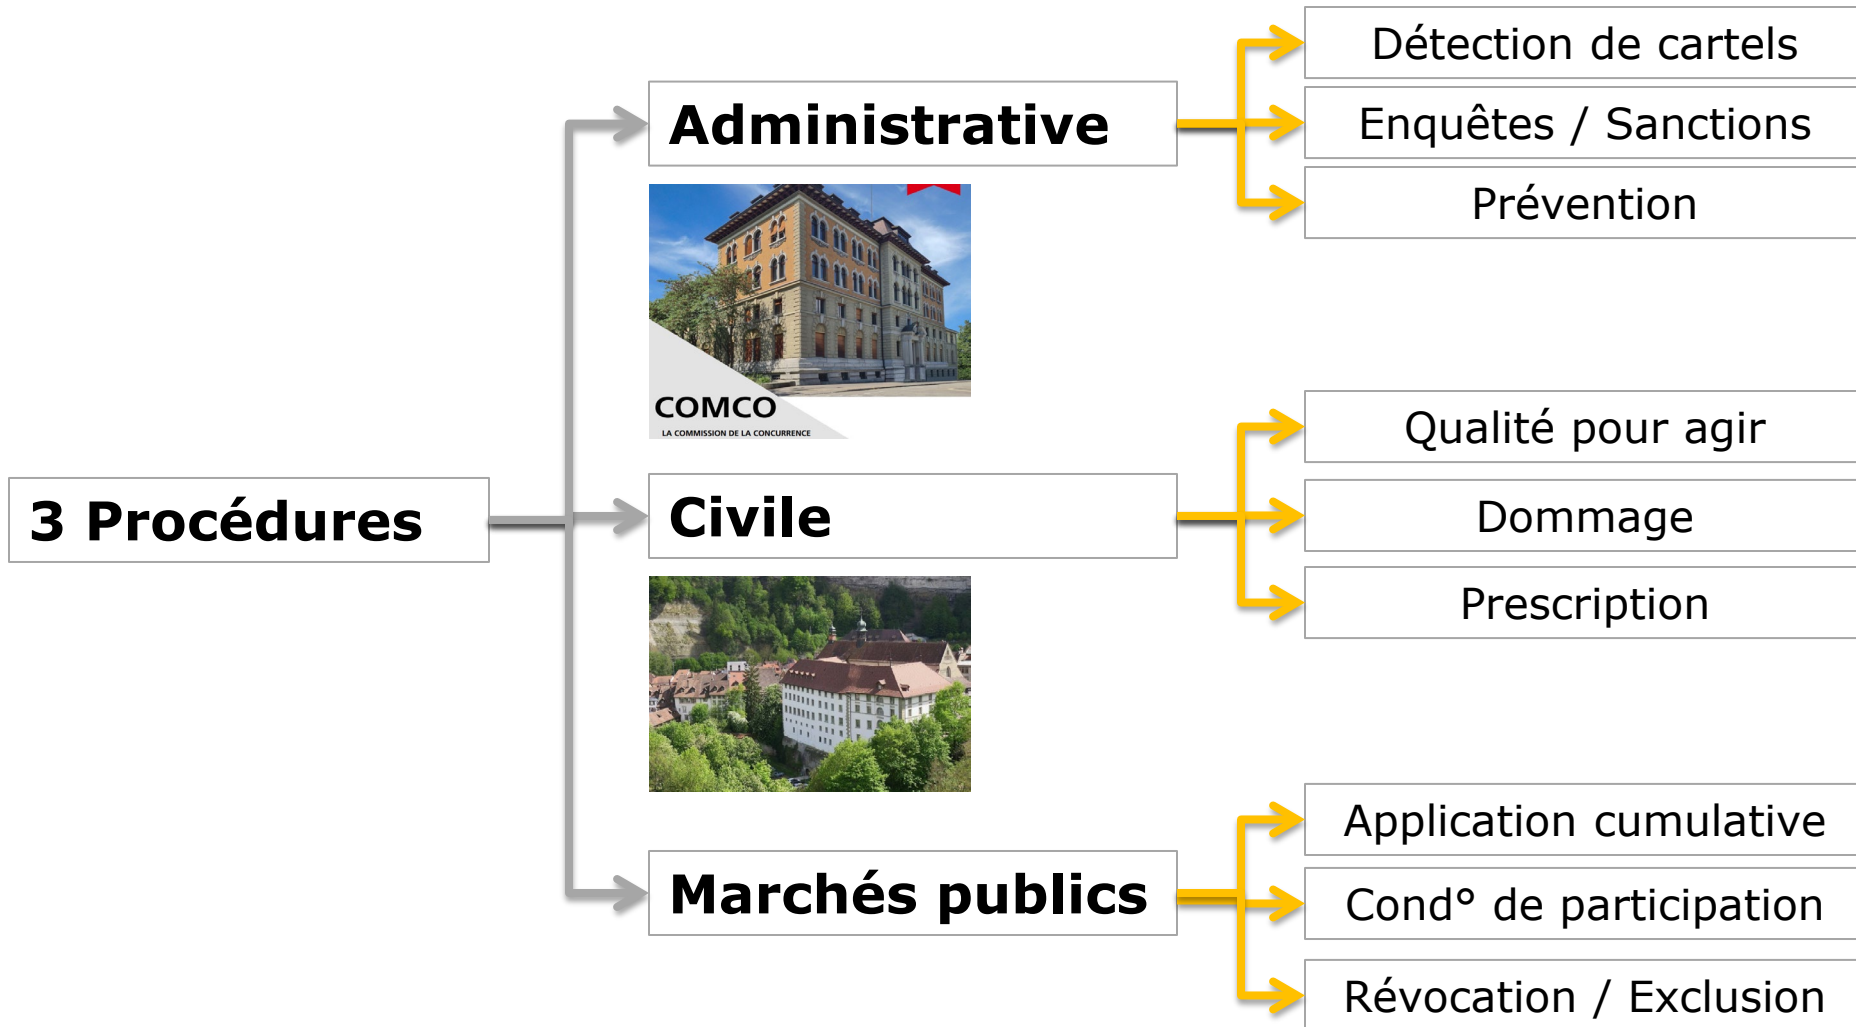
3 Procédures

Administrative

COMCO
LA COMMISSION DE LA CONCURRENCE

Détection de cartels
Enquêtes / Sanctions
Prévention

Civile

Qualité pour agir
Dommage
Prescription

Marchés publics

Application cumulative
Cond° de participation
Révocation / Exclusion